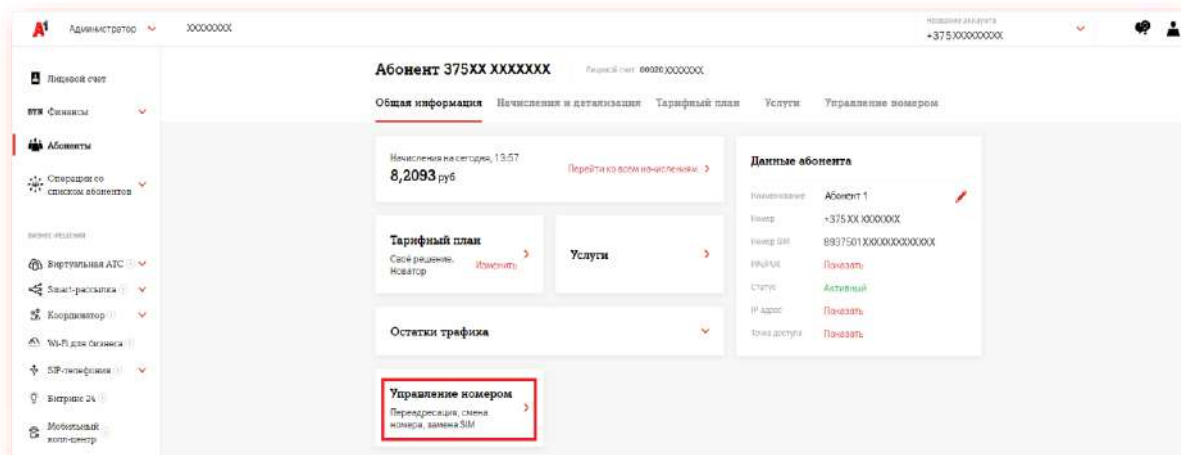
A1 Администратор XXXXXXXX

Название аккаунта
+375XXXXXXXXX

Лицевой счет
Финансы
Абоненты
Операции со списком абонентов

Бизнес-решения
Виртуальная АТС
Smart-рассылка
Координатор
Wi-Fi для бизнеса
SIP-телефония
Битрикс 24
Мобильный колл-центр

Абонент 375XX XXXXXXX
Лицевой счет 00020XXXXXXX

Общая информация Начисления и детализация Тарифный план Услуги Управление номером

Начисления на сегодня, 13:57
8,2093 руб
Перейти ко всем начислениям

Тарифный план
Своё решение. Новатор
Изменить

Услуги

Остатки трафика

Управление номером
Переадресация, смена номера, замена SIM

Данные абонента
Наименование Абонент 1
Номер +375 XX XXXXXXX
Номер SIM 8937501XXXXXXXXXXXX
PIN/PUK Показать
Статус Активный
IP адрес Показать
Точка доступа Показать